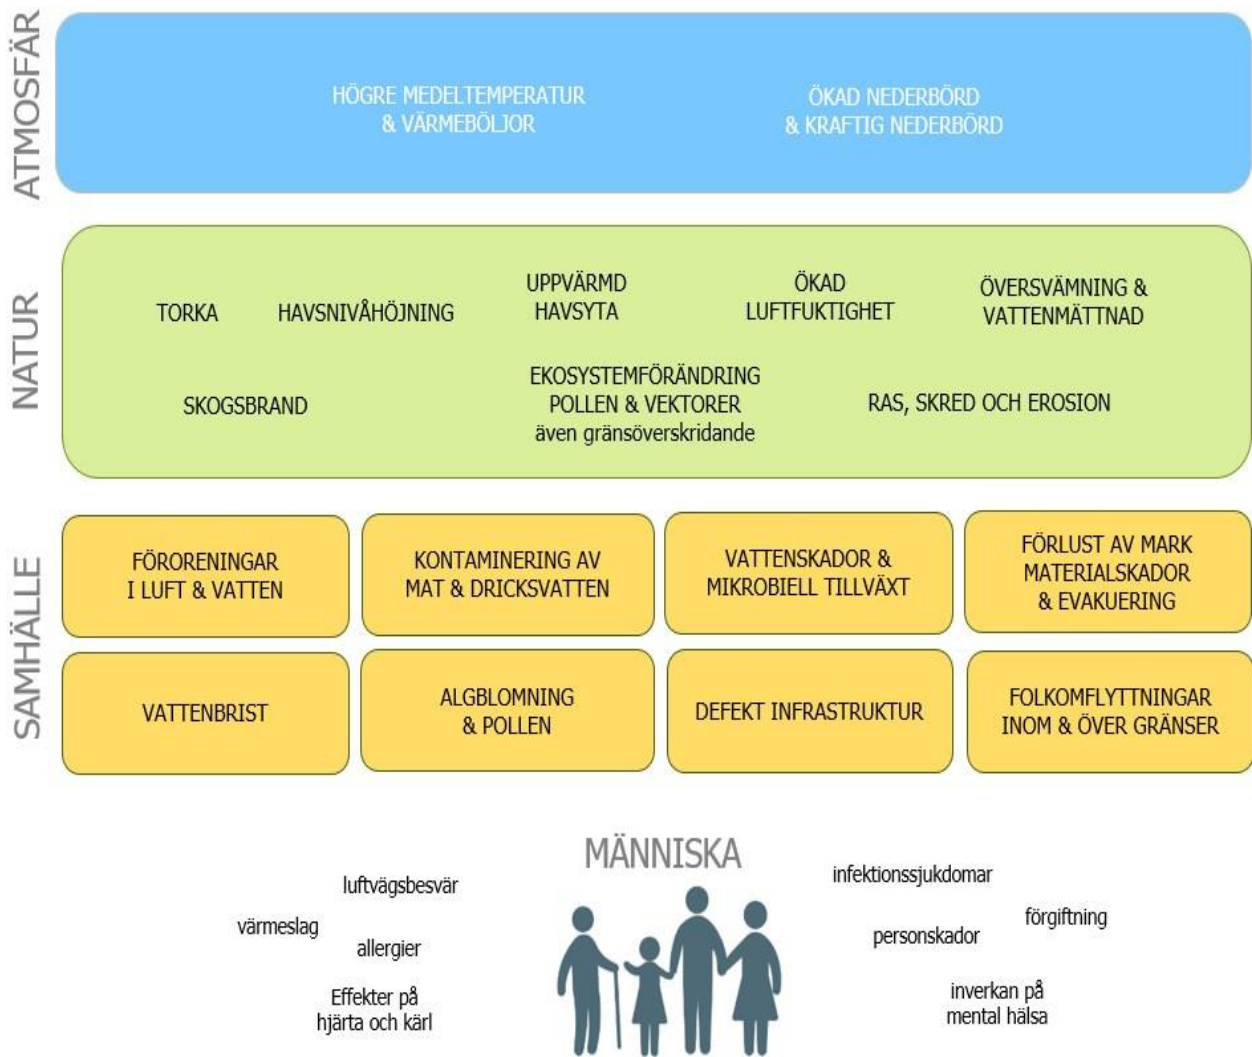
ATMOSFÄR

HÖGRE MEDELTEMPERATUR & VÄRMEBÖLJOR

ÖKAD NEDERBÖRD & KRAFTIG NEDERBÖRD

NATUR

TORKA

HAVSNIVÅHÖJNING

UPPVÄRMD HAVSYTA

ÖKAD LUFTFUKTIGHET

ÖVERSVÄMNING & VATTENMÄTTNAD

SKOGSBRAND

EKOSYSTEMFÖRÄNDRING POLLEN & VEKTORER även gränsöverskridande

RAS, SKRED OCH EROSION

SAMHÄLLE

FÖRORENINGAR I LUFT & VATTEN

KONTAMINERING AV MAT & DRICKSVATTEN

VATTENSKADOR & MIKROBIELL TILLVÄXT

FÖRLUST AV MARK MATERIALSKADOR & EVAKUERING

VATTENBRIST

ALGBLOMNING & POLLEN

DEFEKT INFRASTRUKTUR

FOLKOMFLYTTNINGAR INOM & ÖVER GRÄNSER

MÄNNISKA

luftvägsbesvär

värmeslag

allergier

Effekter på hjärta och kärl

infektionssjukdomar

förgiftning

personskador

inverkan på mental hälsa